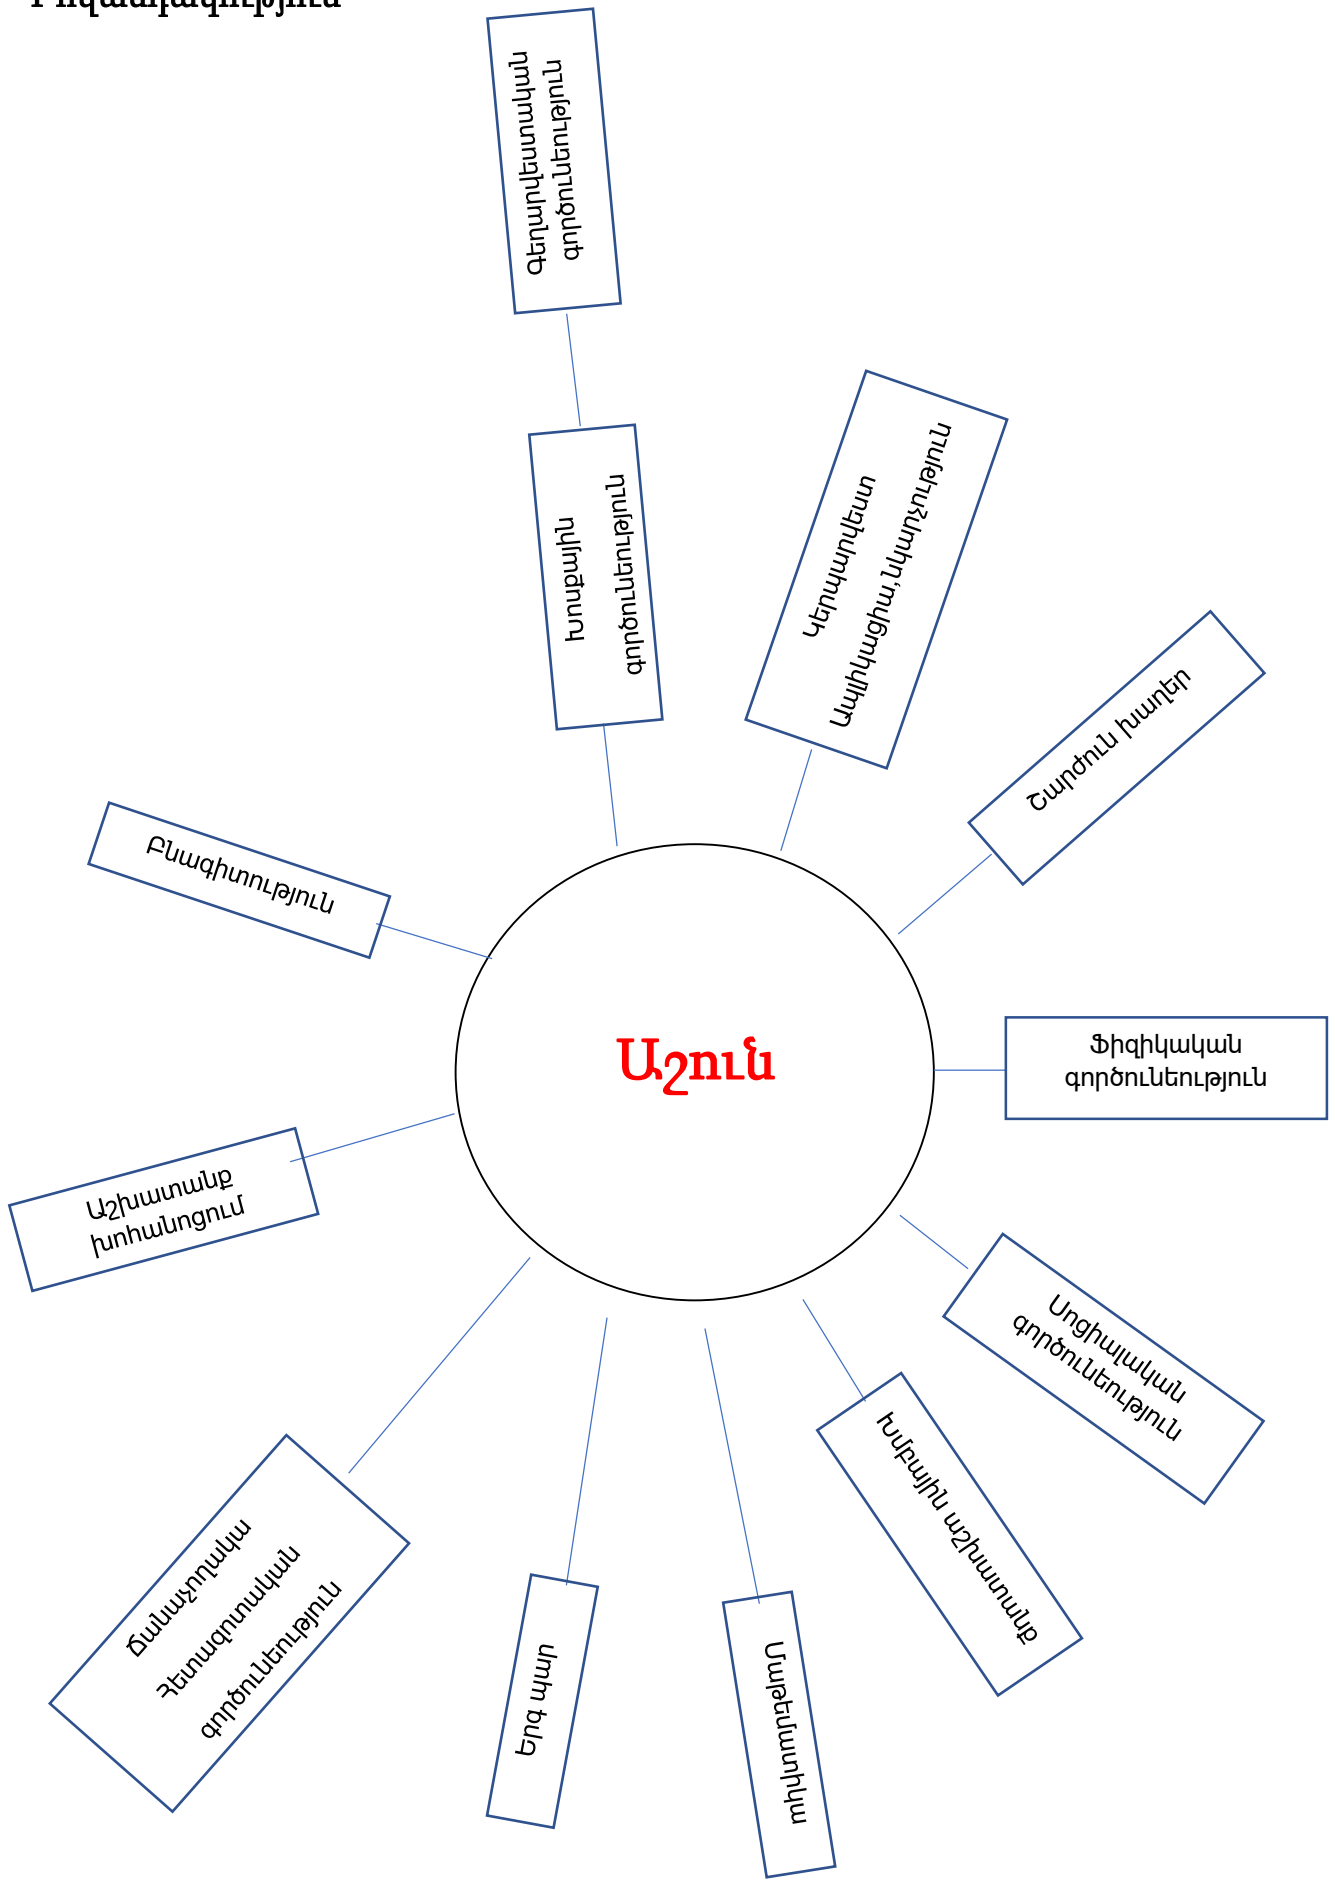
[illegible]

Գեղարվեստական ռիտուալային գործունեություն

Խոսքային գործունեություն

Կերպարվեստ Ապլիկացիա,նկարչություն

Շարժուն խաղեր

Բնագիտություն

Աշուն

Ֆիզիկական գործունեություն

Աշխատանք խոհանոցում

Սոցիալական գործունեություն

Խմբային աշխատանք

Ճանաչողական Հետազոտական գործունեություն

Երգ սովորել

Մաթեմատիկա